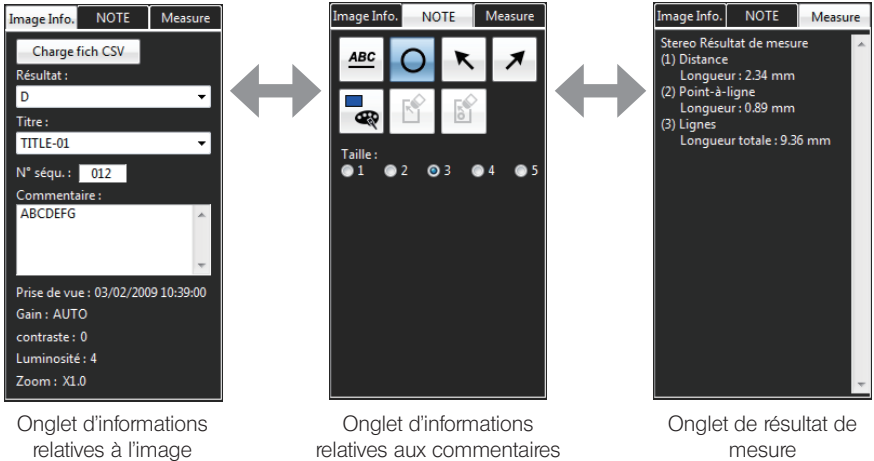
Image Info. NOTE Measure

Charge fich CSV

Résultat :

D

Titre :

TITLE-01

N° séqu. : 012

Commentaire :

ABCDEFG

Prise de vue : 03/02/2009 10:39:00

Gain : AUTO

contraste : 0

Luminosité : 4

Zoom : X1.0

Onglet d'informations relatives à l'image

Image Info. NOTE Measure

ABC

Taille :

1 2 3 4 5

Onglet d'informations relatives aux commentaires

Image Info. NOTE Measure

Stereo Résultat de mesure

(1) Distance

Longueur : 2.34 mm

(2) Point-à-ligne

Longueur : 0.89 mm

(3) Lignes

Longueur totale : 9.36 mm

Onglet de résultat de mesure